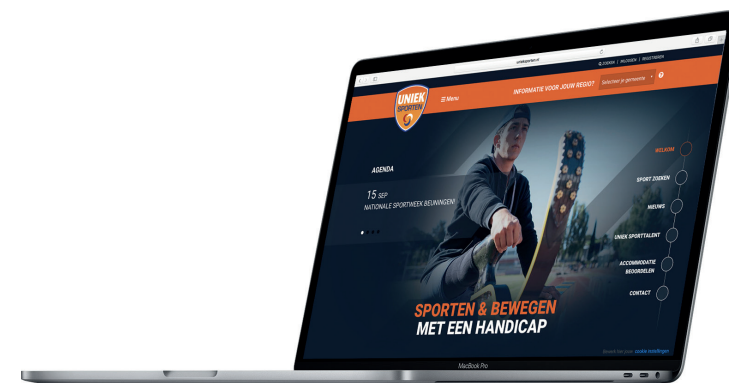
uniieksporten.nl

ZOEKEN | INLOGGEN | REGISTREREN

UNIEK SPORTEN

☰ Menu

INFORMATIE VOOR JOUW REGIO?

Selecteer je gemeente

AGENDA

15 SEP
NATIONALE SPORTWEEK BEUNINGEN!

WELKOM

SPORT ZOEKEN

NIEUWS

UNIEK SPORTTALENT

ACCOMMODATIE BEOORDELEN

CONTACT

SPORTEN & BEWEGEN
MET EEN HANDICAP

Bewerk hier jouw cookie instellingen

MacBook Pro